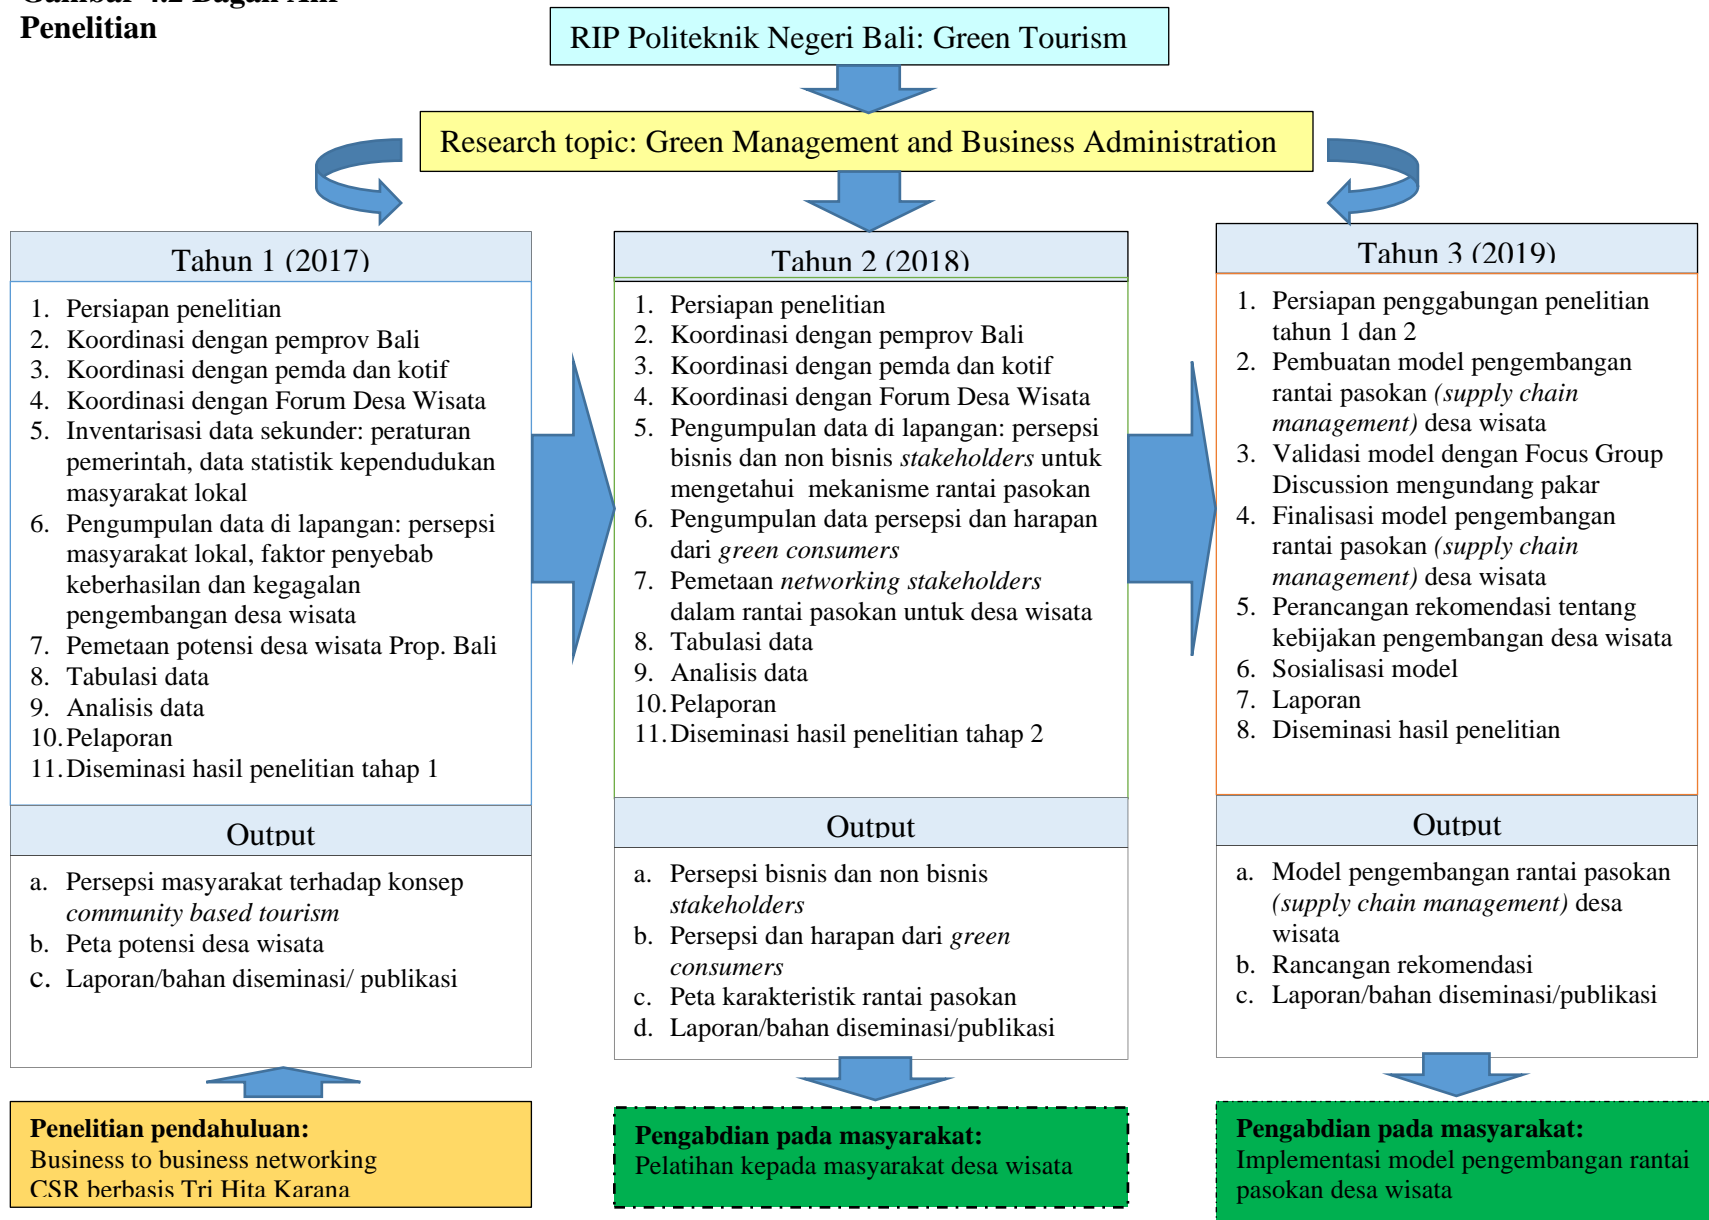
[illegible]
Penelitian

RIP Politeknik Negeri Bali: Green Tourism

Research topic: Green Management and Business Administration

Tahun 1 (2017)

1. Persiapan penelitian
2. Koordinasi dengan pemprov Bali
3. Koordinasi dengan pemda dan kotif
4. Koordinasi dengan Forum Desa Wisata
5. Inventarisasi data sekunder: peraturan pemerintah, data statistik kependudukan masyarakat lokal
6. Pengumpulan data di lapangan: persepsi masyarakat lokal, faktor penyebab keberhasilan dan kegagalan pengembangan desa wisata
7. Pemetaan potensi desa wisata Prop. Bali
8. Tabulasi data
9. Analisis data
10. Pelaporan
11. Diseminasi hasil penelitian tahap 1

Output

a. Persepsi masyarakat terhadap konsep *community based tourism*
b. Peta potensi desa wisata
c. Laporan/bahan diseminasi/ publikasi

Penelitian pendahuluan:
Business to business networking
CSR berbasis Tri Hita Karana

Tahun 2 (2018)

1. Persiapan penelitian
2. Koordinasi dengan pemprov Bali
3. Koordinasi dengan pemda dan kotif
4. Koordinasi dengan Forum Desa Wisata
5. Pengumpulan data di lapangan: persepsi bisnis dan non bisnis *stakeholders* untuk mengetahui mekanisme rantai pasokan
6. Pengumpulan data persepsi dan harapan dari *green consumers*
7. Pemetaan *networking stakeholders* dalam rantai pasokan untuk desa wisata
8. Tabulasi data
9. Analisis data
10. Pelaporan
11. Diseminasi hasil penelitian tahap 2

Output

a. Persepsi bisnis dan non bisnis *stakeholders*
b. Persepsi dan harapan dari *green consumers*
c. Peta karakteristik rantai pasokan
d. Laporan/bahan diseminasi/publikasi

Pengabdian pada masyarakat:
Pelatihan kepada masyarakat desa wisata

Tahun 3 (2019)

1. Persiapan penggabungan penelitian tahun 1 dan 2
2. Pembuatan model pengembangan rantai pasokan *(supply chain management)* desa wisata
3. Validasi model dengan Focus Group Discussion mengundang pakar
4. Finalisasi model pengembangan rantai pasokan *(supply chain management)* desa wisata
5. Perancangan rekomendasi tentang kebijakan pengembangan desa wisata
6. Sosialisasi model
7. Laporan
8. Diseminasi hasil penelitian

Output

a. Model pengembangan rantai pasokan *(supply chain management)* desa wisata
b. Rancangan rekomendasi
c. Laporan/bahan diseminasi/publikasi

Pengabdian pada masyarakat:
Implementasi model pengembangan rantai pasokan desa wisata